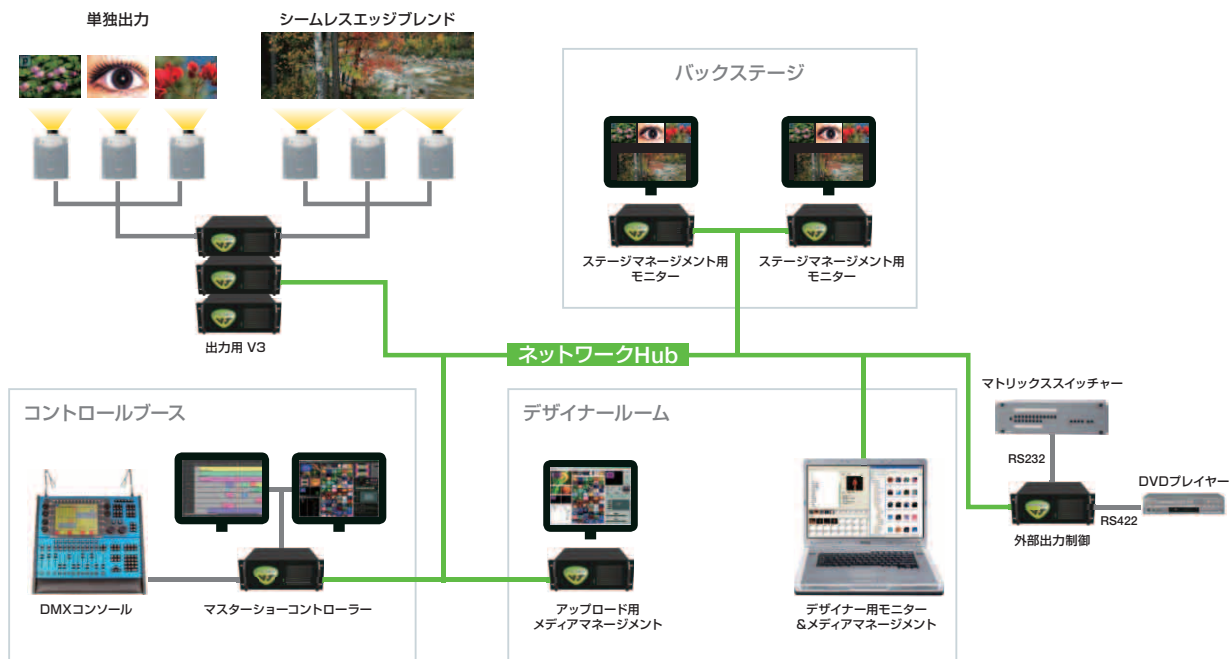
単独出力

シームレスエッジブレンド

バックステージ

ステージマネージメント用
モニター

ステージマネージメント用
モニター

出力用 V3

ネットワークHub

コントロールブース

デザイナールーム

マトリックススイッチャー

RS232

DVDプレイヤー

RS422

外部出力制御

DMXコンソール

マスターショーコントローラー

アップロード用
メディアマネージメント

デザイナー用モニター
&メディアマネージメント